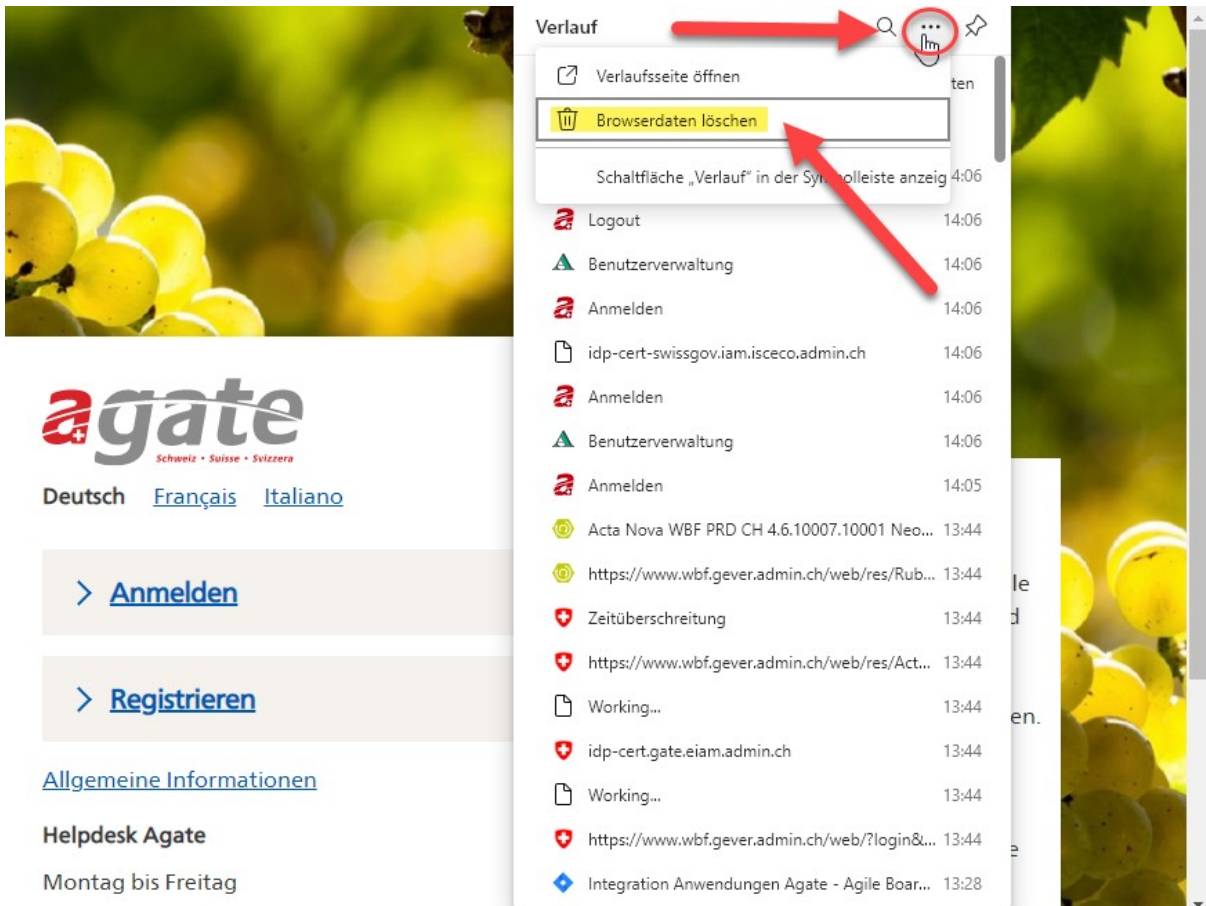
agate
Schweiz • Suisse • Svizzera

Deutsch Français Italiano

> Anmelden

> Registrieren

Allgemeine Informationen

Helpdesk Agate

Montag bis Freitag

Verlauf

Verlaufsseite öffnen

Browserdaten löschen

Schaltfläche „Verlauf" in der Sy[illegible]olleiste anzeig 14:06

ten

Logout 14:06

Benutzerverwaltung 14:06

Anmelden 14:06

idp-cert-swissgov.iam.isceco.admin.ch 14:06

Anmelden 14:06

Benutzerverwaltung 14:06

Anmelden 14:05

Acta Nova WBF PRD CH 4.6.10007.10001 Neo... 13:44

https://www.wbf.gever.admin.ch/web/res/Rub... 13:44

Zeitüberschreitung 13:44

https://www.wbf.gever.admin.ch/web/res/Act... 13:44

Working... 13:44

idp-cert.gate.eiam.admin.ch 13:44

Working... 13:44

https://www.wbf.gever.admin.ch/web/?login&... 13:44

Integration Anwendungen Agate - Agile Boar... 13:28

le
d
en.
e